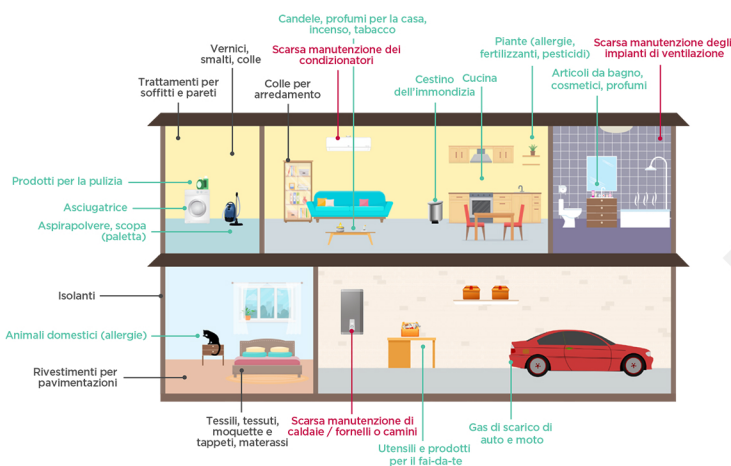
Candele, profumi per la casa, incenso, tabacco

Vernici, smalti, colle

Scarsa manutenzione dei condizionatori

Piante (allergie, fertilizzanti, pesticidi)

Scarsa manutenzione degli impianti di ventilazione

Trattamenti per soffitti e pareti

Colle per arredamento

Cestino dell'immondizia

Cucina

Articoli da bagno, cosmetici, profumi

Prodotti per la pulizia

Asciugatrice

Aspirapolvere, scopa (paletta)

Isolanti

Animali domestici (allergie)

Rivestimenti per pavimentazioni

Tessili, tessuti, moquette e tappeti, materassi

Scarsa manutenzione di caldaie / fornelli o camini

Utensili e prodotti per il fai-da-te

Gas di scarico di auto e moto